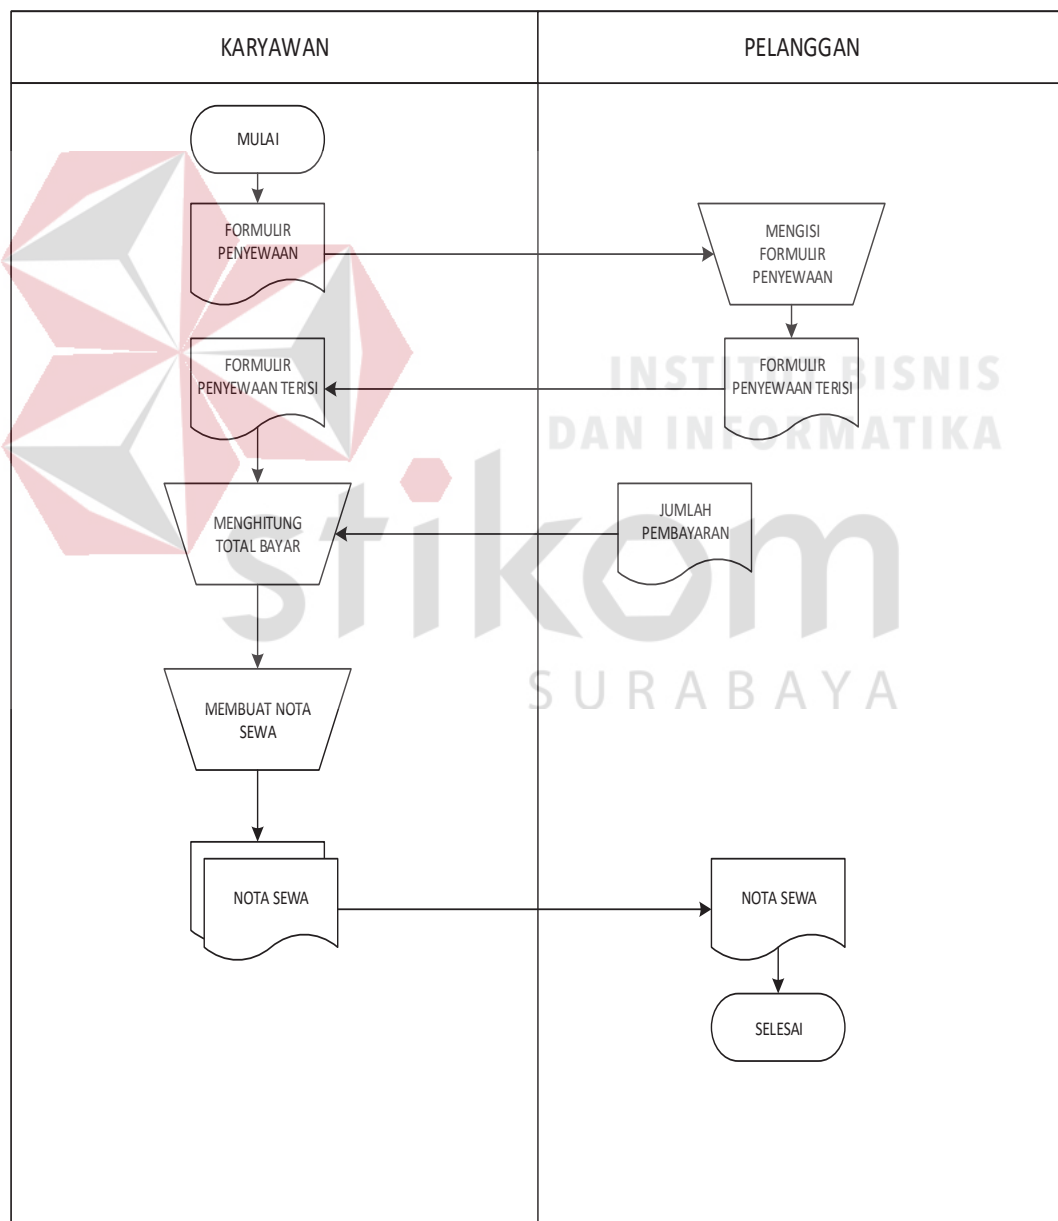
KARYAWAN

PELANGGAN

MULAI

FORMULIR PENYEWAAN

MENGISI FORMULIR PENYEWAAN

FORMULIR PENYEWAAN TERISI

FORMULIR PENYEWAAN TERISI

INSTITUT BISNIS DAN INFORMATIKA

MENGHITUNG TOTAL BAYAR

JUMLAH PEMBAYARAN

stikom

SURABAYA

MEMBUAT NOTA SEWA

NOTA SEWA

NOTA SEWA

SELESAI